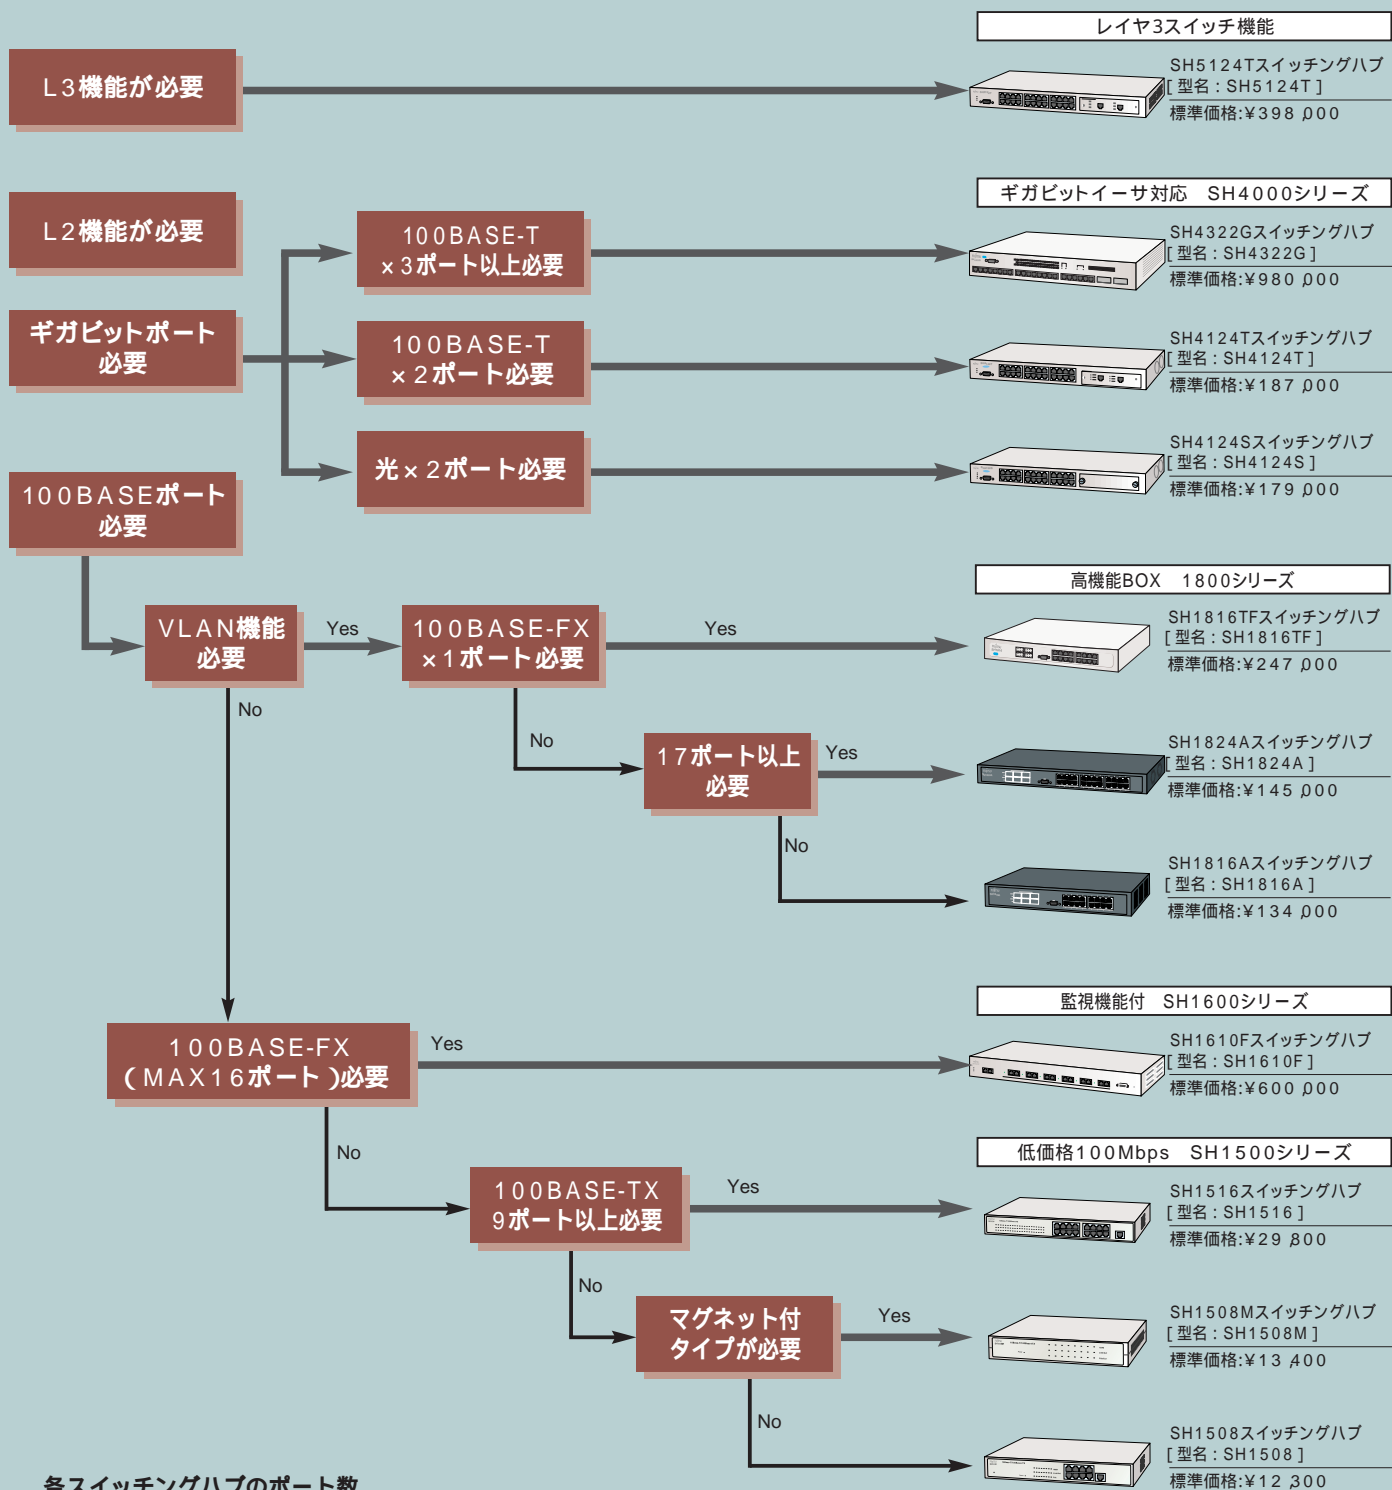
L3機能が必要

レイヤ3スイッチ機能

SH5124Tスイッチングハブ
[ 型名 : SH5124T ]
標準価格:¥398,000

L2機能が必要

ギガビットポート必要

100BASEポート必要

100BASE-T ×3ポート以上必要

100BASE-T ×2ポート必要

光×2ポート必要

ギガビットイーサ対応 SH4000シリーズ

SH4322Gスイッチングハブ
[ 型名 : SH4322G ]
標準価格:¥980,000

SH4124Tスイッチングハブ
[ 型名 : SH4124T ]
標準価格:¥187,000

SH4124Sスイッチングハブ
[ 型名 : SH4124S ]
標準価格:¥179,000

高機能BOX 1800シリーズ

VLAN機能必要

Yes

100BASE-FX ×1ポート必要

Yes

SH1816TFスイッチングハブ
[ 型名 : SH1816TF ]
標準価格:¥247,000

No

No

17ポート以上必要

Yes

SH1824Aスイッチングハブ
[ 型名 : SH1824A ]
標準価格:¥145,000

No

SH1816Aスイッチングハブ
[ 型名 : SH1816A ]
標準価格:¥134,000

監視機能付 SH1600シリーズ

100BASE-FX (MAX16ポート)必要

Yes

SH1610Fスイッチングハブ
[ 型名 : SH1610F ]
標準価格:¥600,000

低価格100Mbps SH1500シリーズ

No

100BASE-TX 9ポート以上必要

Yes

SH1516スイッチングハブ
[ 型名 : SH1516 ]
標準価格:¥29,800

No

マグネット付タイプが必要

Yes

SH1508Mスイッチングハブ
[ 型名 : SH1508M ]
標準価格:¥13,400

No

SH1508スイッチングハブ
[ 型名 : SH1508 ]
標準価格:¥12,300

各スイッチングハブのポート数